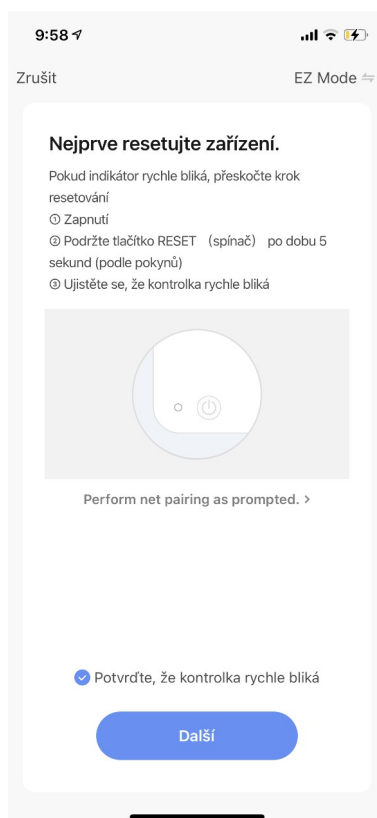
9:58

Zrušit

EZ Mode ⇋

Nejprve resetujte zařízení.

Pokud indikátor rychle bliká, přeskočte krok resetování
① Zapnutí
② Podržte tlačítko RESET （spínač） po dobu 5 sekund (podle pokynů)
③ Ujistěte se, že kontrolka rychle bliká

Perform net pairing as prompted. >

Potvrďte, že kontrolka rychle bliká

Další